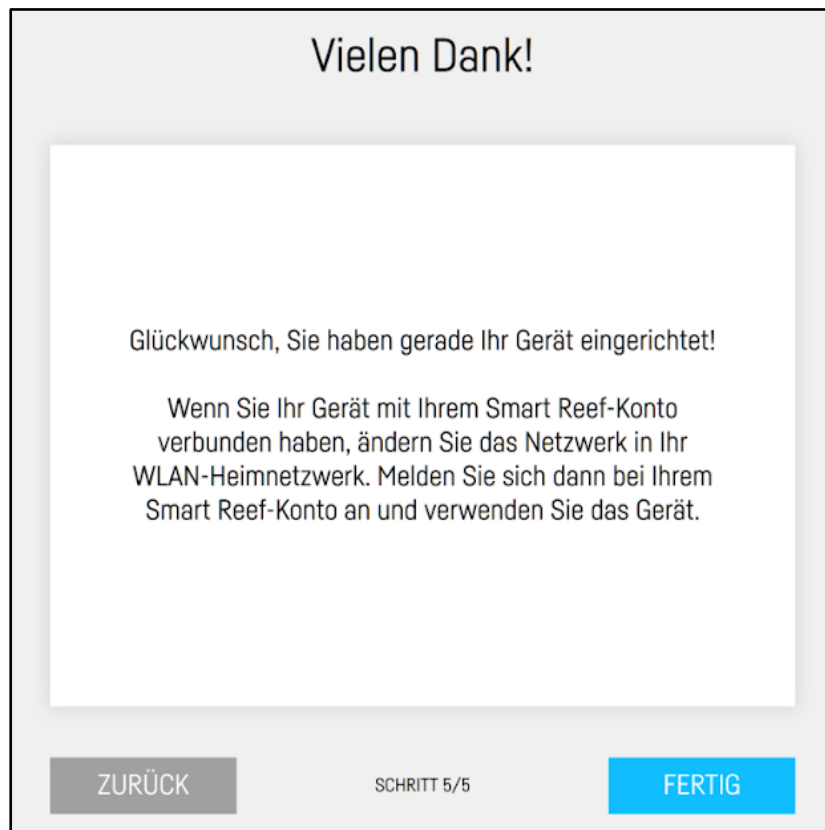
Vielen Dank!

Glückwunsch, Sie haben gerade Ihr Gerät eingerichtet!

Wenn Sie Ihr Gerät mit Ihrem Smart Reef-Konto verbunden haben, ändern Sie das Netzwerk in Ihr WLAN-Heimnetzwerk. Melden Sie sich dann bei Ihrem Smart Reef-Konto an und verwenden Sie das Gerät.

ZURÜCK

SCHRITT 5/5

FERTIG